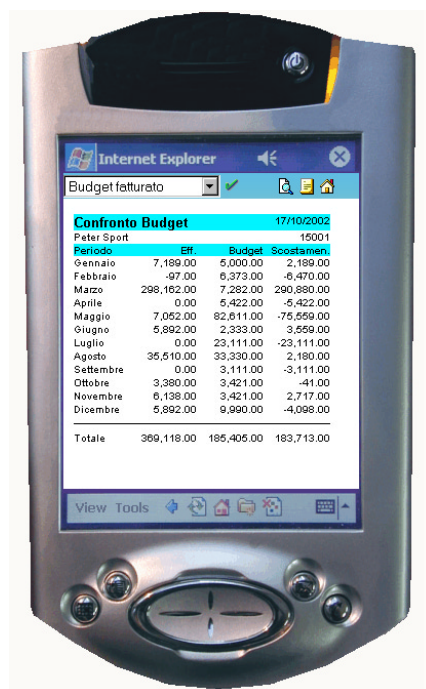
Internet Explorer

Budget fatturato

Confronto Budget 17/10/2002

Peter Sport 15001

| Periodo | Eff | Budget | Scostamen. |
|---|---|---|---|
| Gennaio | 7,189.00 | 5,000.00 | 2,189.00 |
| Febbraio | -97.00 | 6,373.00 | -6,470.00 |
| Marzo | 298,162.00 | 7,282.00 | 290,880.00 |
| Aprile | 0.00 | 5,422.00 | -5,422.00 |
| Maggio | 7,052.00 | 82,611.00 | -75,559.00 |
| Giugno | 5,892.00 | 2,333.00 | 3,559.00 |
| Luglio | 0.00 | 23,111.00 | -23,111.00 |
| Agosto | 35,510.00 | 33,330.00 | 2,180.00 |
| Settembre | 0.00 | 3,111.00 | -3,111.00 |
| Ottobre | 3,380.00 | 3,421.00 | -41.00 |
| Novembre | 6,138.00 | 3,421.00 | 2,717.00 |
| Dicembre | 5,892.00 | 9,990.00 | -4,098.00 |
| Totale | 369,118.00 | 185,405.00 | 183,713.00 |

View Tools